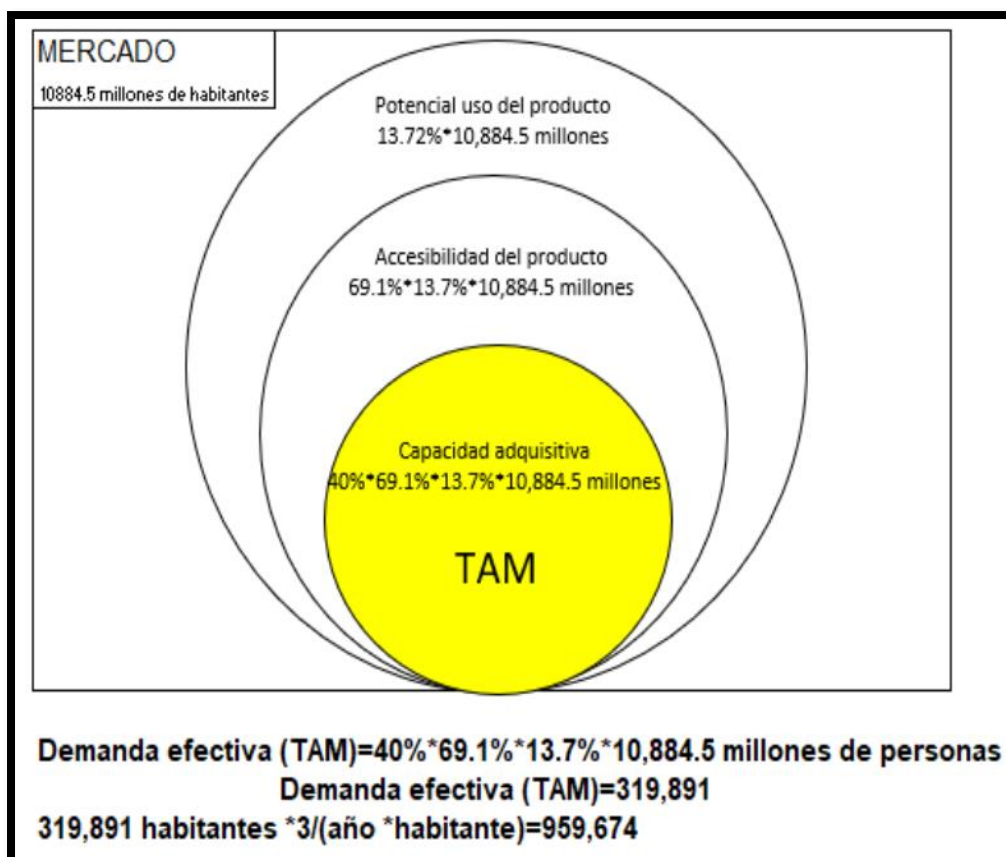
MERCADO
10884.5 millones de habitantes

Potencial uso del producto
13.72%*10,884.5 millones

Accesibilidad del producto
69.1%*13.7%*10,884.5 millones

Capacidad adquisitiva
40%*69.1%*13.7%*10,884.5 millones

TAM

Demanda efectiva (TAM)=40%*69.1%*13.7%*10,884.5 millones de personas
Demanda efectiva (TAM)=319,891
319,891 habitantes *3/(año *habitante)=959,674